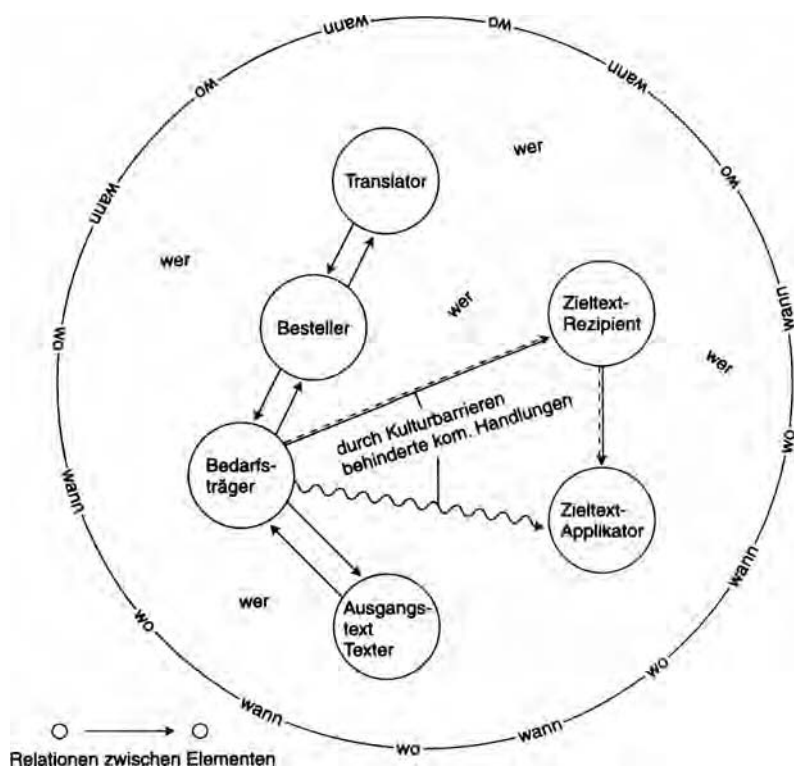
wann
wo
wann
wo
wann
wo
wann
wo
wann
wo
wann
wo
wann
wo
wann
wo
wann
wo
wann

wer
Translator
wer
wer
Besteller
Zieltext-Rezipient
wer
durch Kulturbarrieren behinderte kom. Handlungen
Bedarfsträger
Zieltext-Applikator
wer
Ausgangstext Texter

Relationen zwischen Elementen